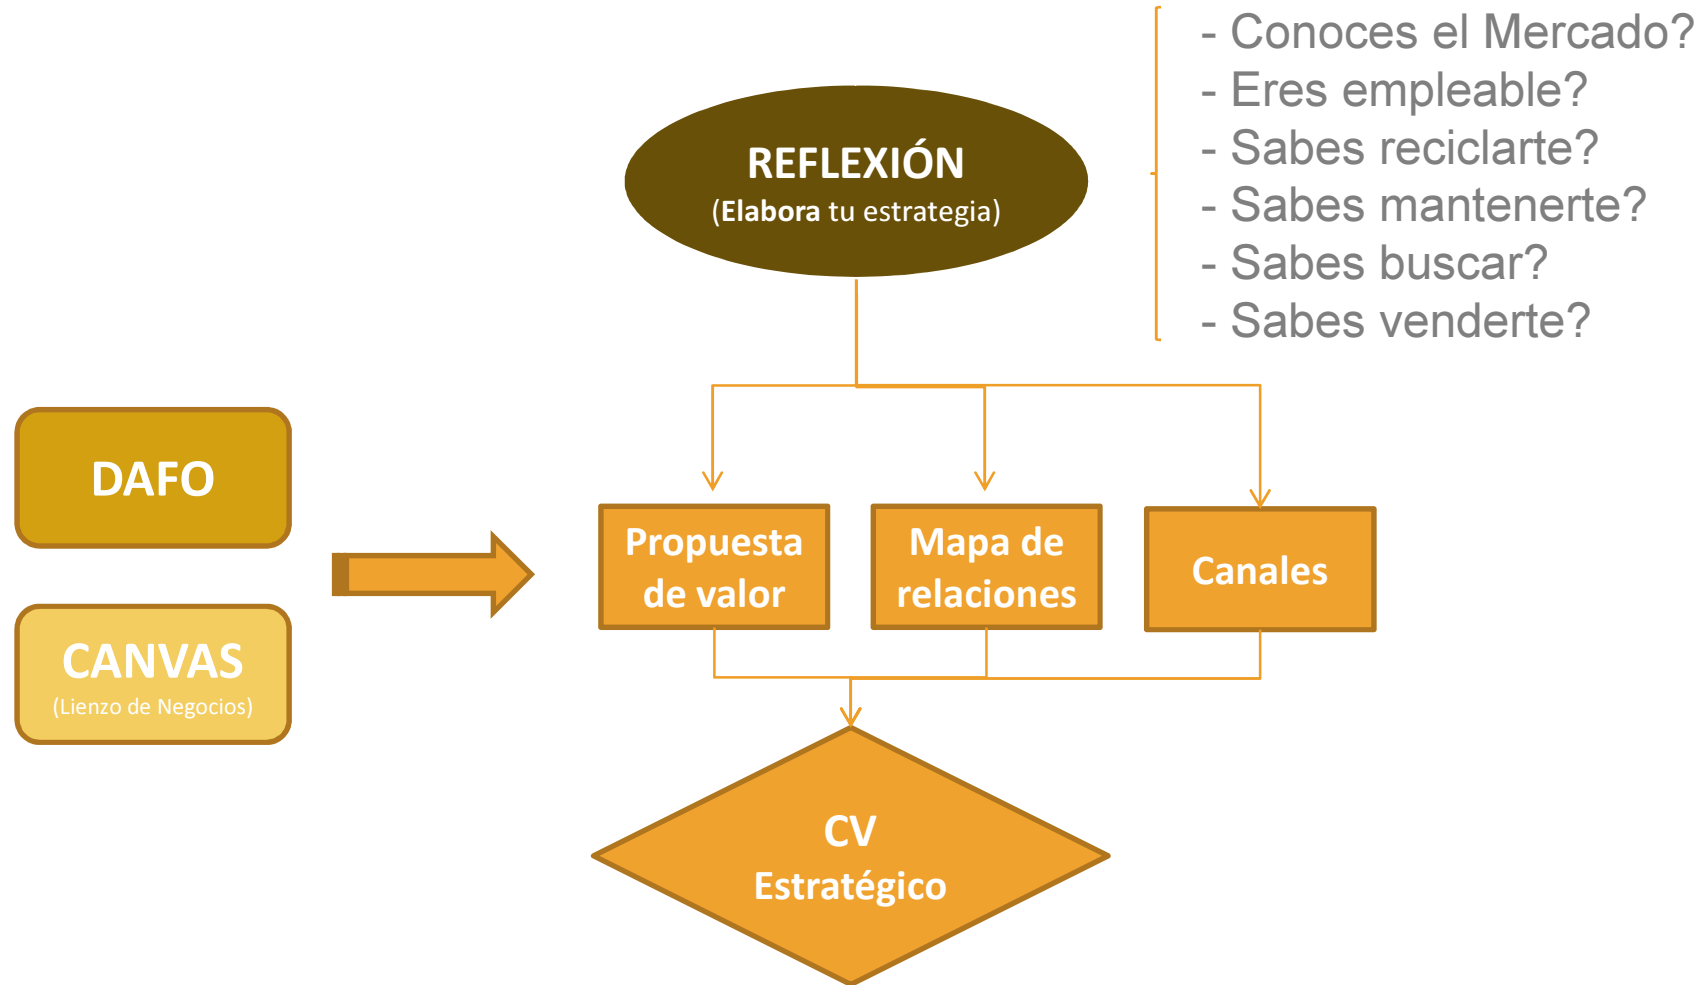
- Conoces el Mercado?
- Eres empleable?
- Sabes reciclarte?
- Sabes mantenerte?
- Sabes buscar?
- Sabes venderte?

REFLEXIÓN
(Elabora tu estrategia)

DAFO

CANVAS
(Lienzo de Negocios)

Propuesta de valor

Mapa de relaciones

Canales

CV
Estratégico